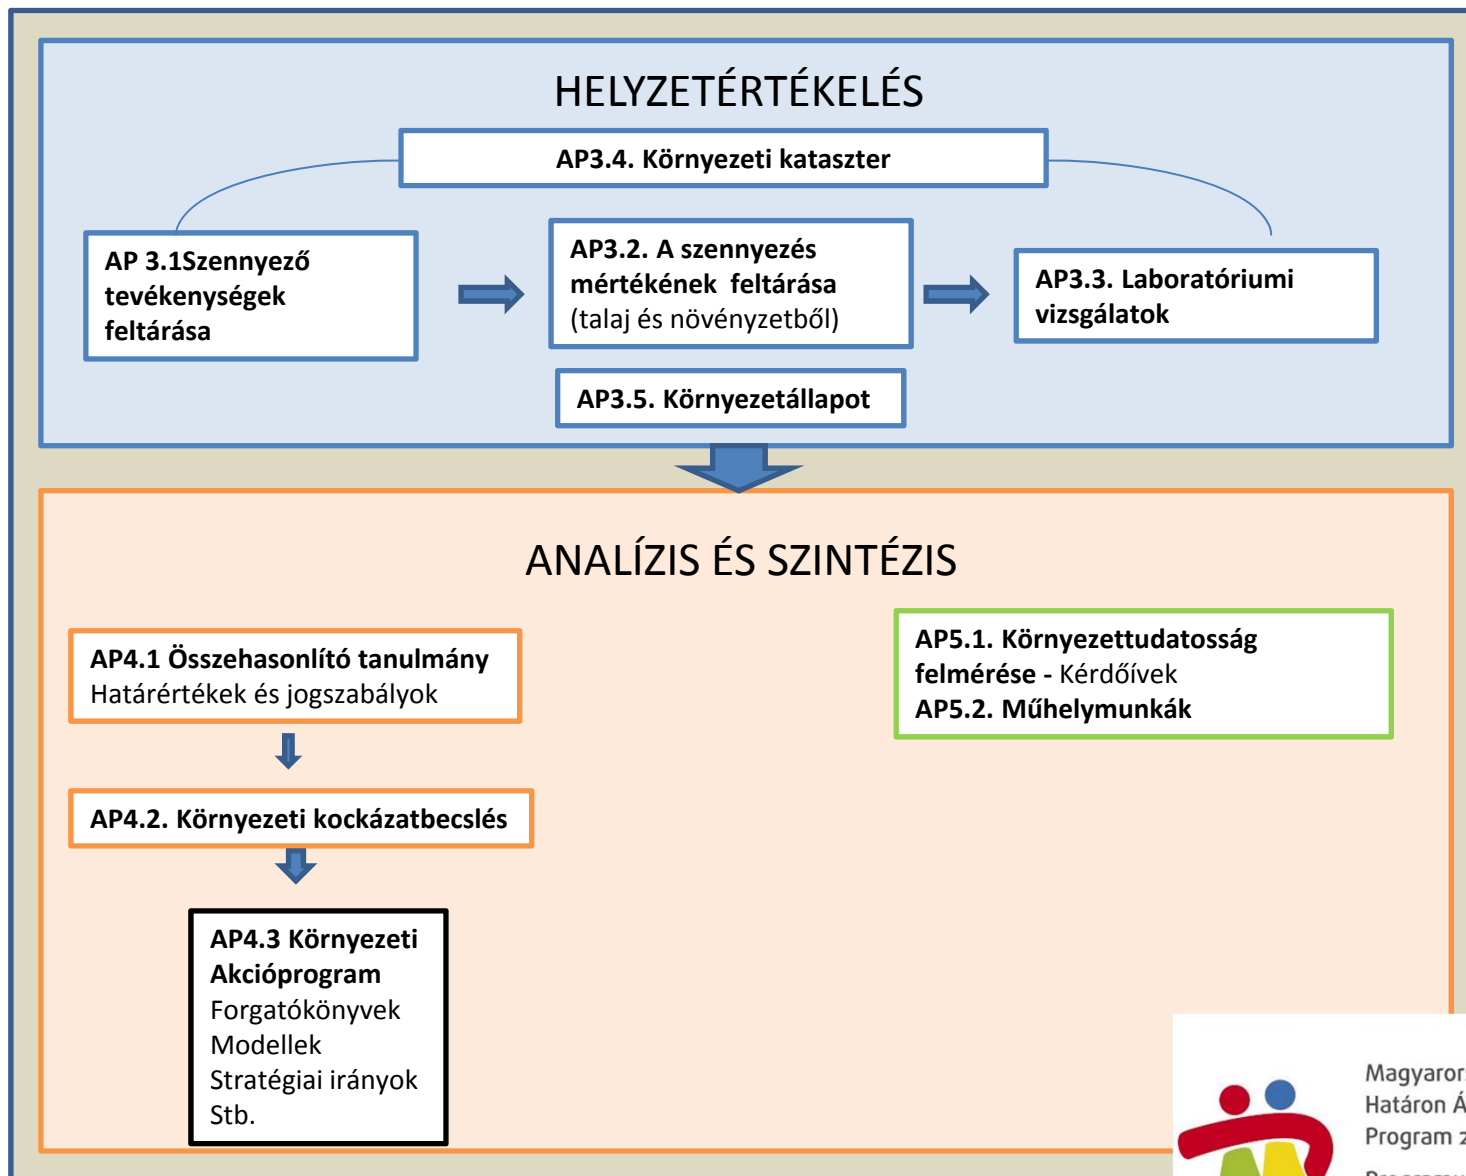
HELYZETÉRTÉKELÉS

AP3.4. Környezeti kataszter

AP 3.1Szennyező tevékenységek feltárása

AP3.2. A szennyezés mértékének feltárása (talaj és növényzetből)

AP3.3. Laboratóriumi vizsgálatok

AP3.5. Környezetállapot

ANALÍZIS ÉS SZINTÉZIS

AP4.1 Összehasonlító tanulmány Határértékek és jogszabályok

AP5.1. Környezettudatosság felmérése - Kérdőívek
AP5.2. Műhelymunkák

AP4.2. Környezeti kockázatbecslés

AP4.3 Környezeti Akcióprogram
Forgatókönyvek
Modellek
Stratégiai irányok
Stb.

Magyaror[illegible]
Határon Á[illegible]
Program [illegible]